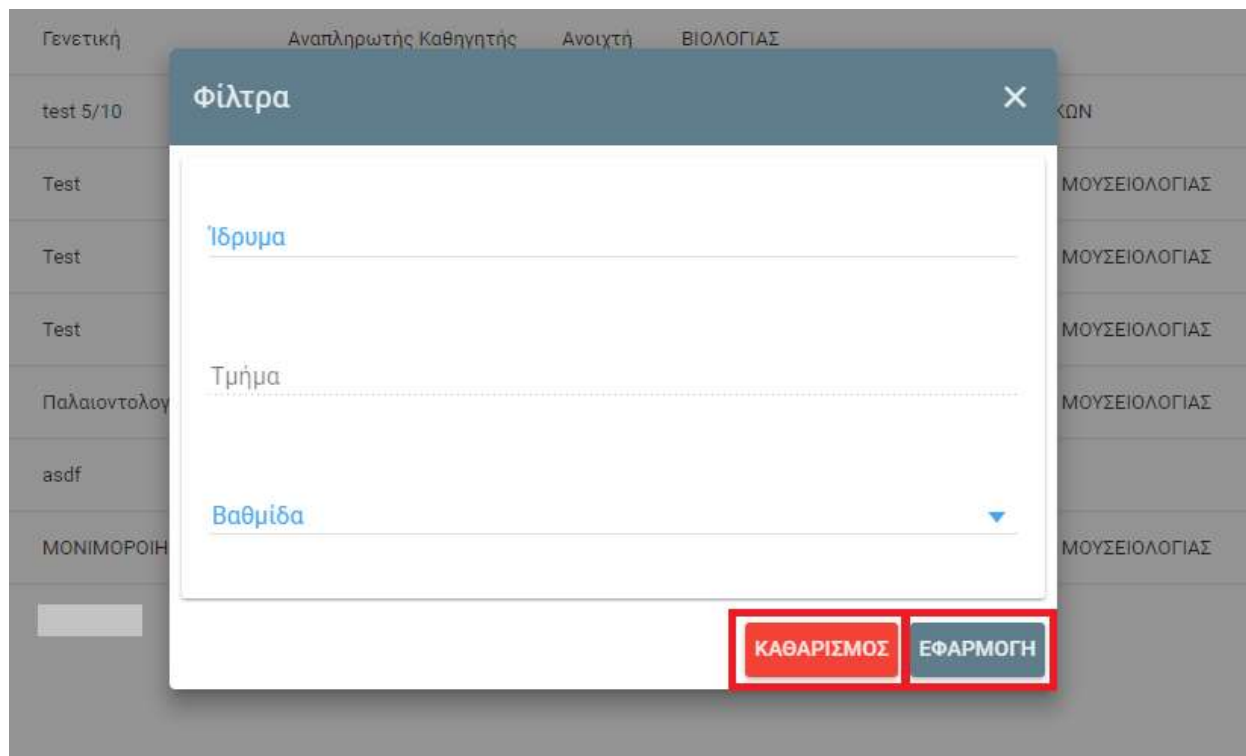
Γενετική Αναπληρωτής Καθηγητής Ανοιχτή ΒΙΟΛΟΓΙΑΣ

test 5/10 ΩΝ

Test ΜΟΥΣΕΙΟΛΟΓΙΑΣ

Test ΜΟΥΣΕΙΟΛΟΓΙΑΣ

Test ΜΟΥΣΕΙΟΛΟΓΙΑΣ

Παλαιοντολογ ΜΟΥΣΕΙΟΛΟΓΙΑΣ

asdf

ΜΟΝΙΜΟΡΟΙΗ ΜΟΥΣΕΙΟΛΟΓΙΑΣ

Φίλτρα

×

Ίδρυμα

Τμήμα

Βαθμίδα

ΚΑΘΑΡΙΣΜΟΣ

ΕΦΑΡΜΟΓΗ